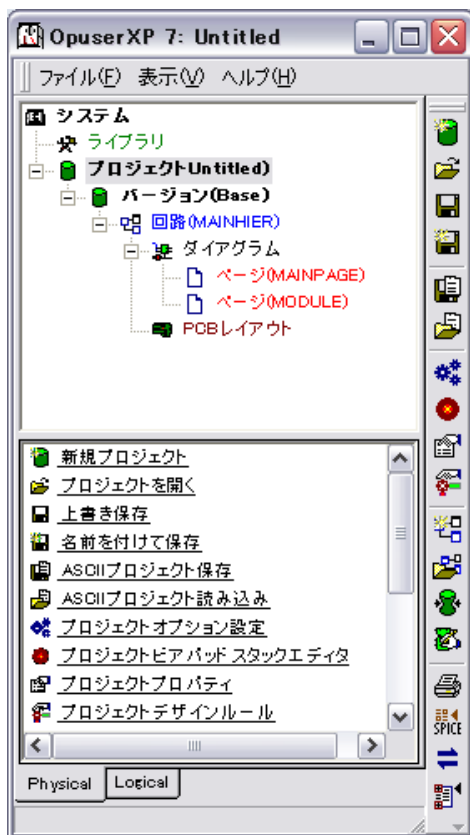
OpuserXP 7: Untitled

ファイル(F) 表示(V) ヘルプ(H)

システム
ライブラリ
プロジェクトUntitled)
バージョン(Base)
回路(MAINHIER)
ダイアグラム
ページ(MAINPAGE)
ページ(MODULE)
PCBレイアウト

新規プロジェクト
プロジェクトを開く
上書き保存
名前を付けて保存
ASCIIプロジェクト保存
ASCIIプロジェクト読み込み
プロジェクトオプション設定
プロジェクトビアパッドスタックエディタ
プロジェクトプロパティ
プロジェクトデザインルール

Physical
Logical

SPICE